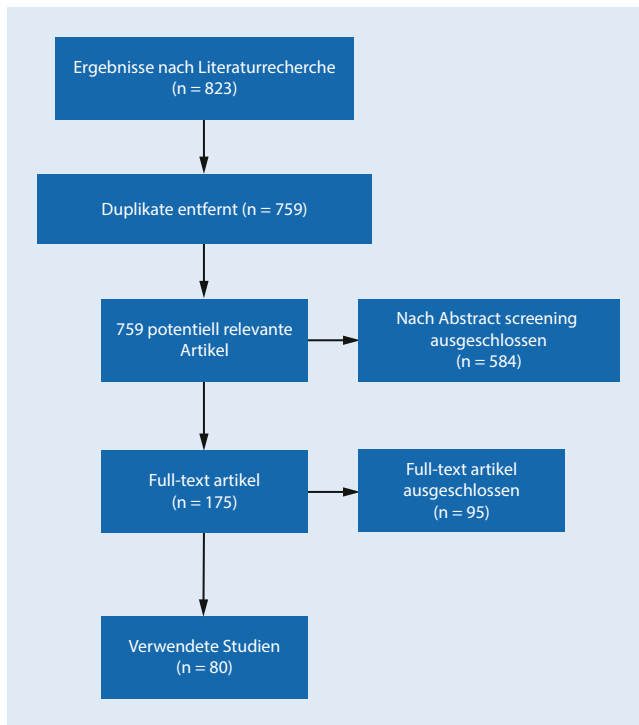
Ergebnisse nach Literaturrecherche
(n = 823)

Duplikate entfernt (n = 759)

759 potentiell relevante Artikel

Nach Abstract screening ausgeschlossen
(n = 584)

Full-text artikel
(n = 175)

Full-text artikel ausgeschlossen
(n = 95)

Verwendete Studien
(n = 80)